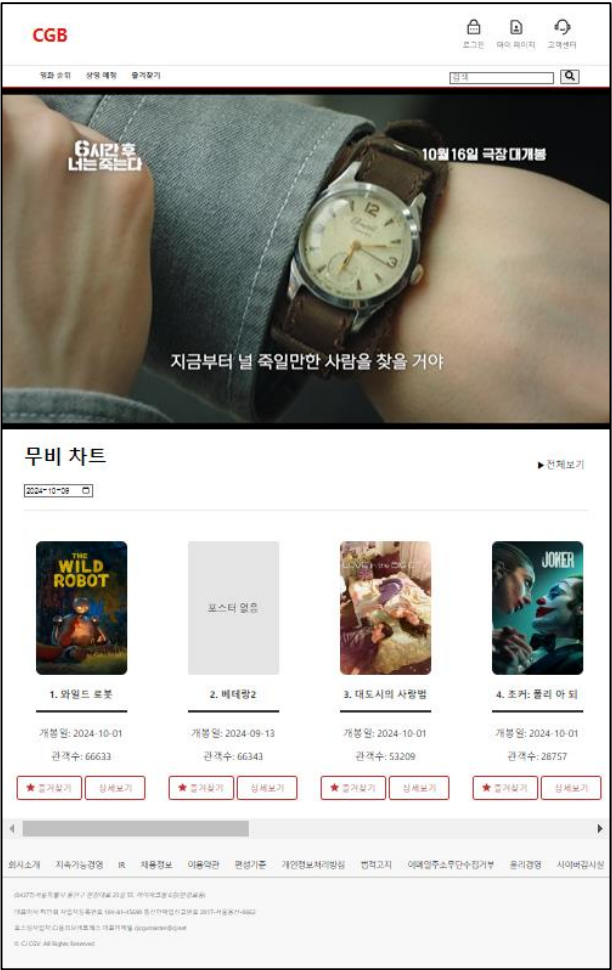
CGB

로그인 마이 페이지 고객센터

영화 소개 상영 예정 즐겨찾기

검색

6시간 후 너는 죽는다

10월16일 극장 대개봉

지금부터 널 죽일만한 사람을 찾을 거야

무비 차트

▶전체보기

2024-10-09

THE WILD ROBOT

포스터 없음

LOVE in the BIG CITY

JOKER

1. 와일드 로봇

2. 베테랑2

3. 대도시의 사랑법

4. 조커: 폴리 아 되

개봉일: 2024-10-01

개봉일: 2024-09-13

개봉일: 2024-10-01

개봉일: 2024-10-01

관객수: 66633

관객수: 66343

관객수: 53209

관객수: 28757

★ 즐겨찾기 상세보기

★ 즐겨찾기 상세보기

★ 즐겨찾기 상세보기

★ 즐겨찾기 상세보기

회사소개 지속가능경영 IR 채용정보 이용약관 편성기준 개인정보처리방침 법적고지 이메일주소무단수집거부 윤리경영 사이버감사실

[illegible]

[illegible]

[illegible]

© CJ CGV. All Rights Reserved